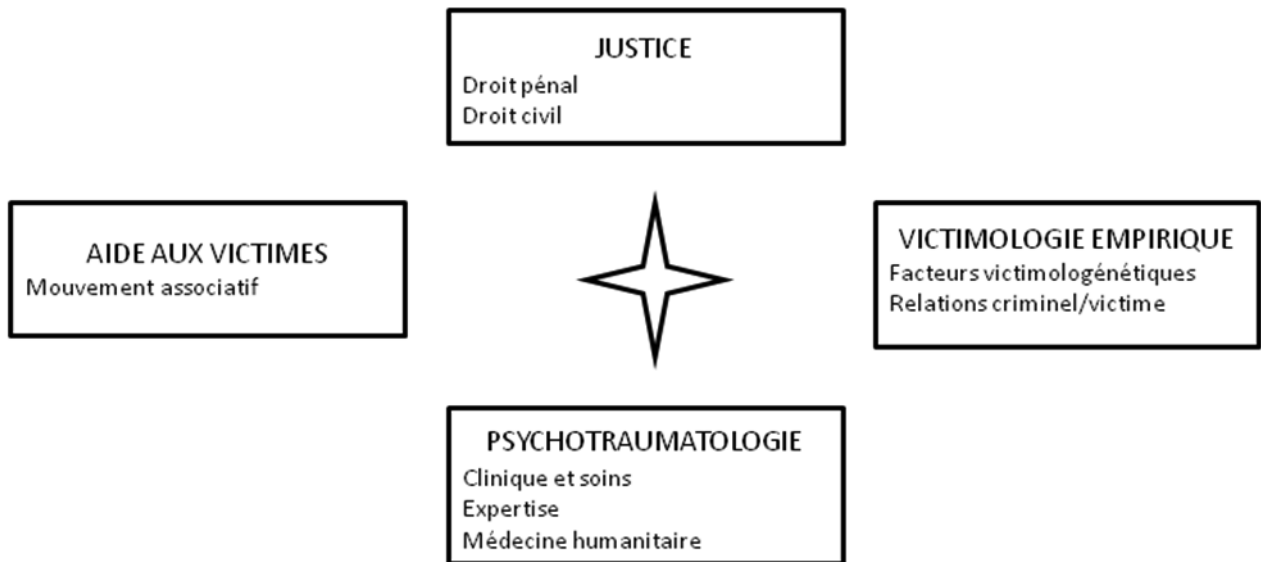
JUSTICE
Droit pénal
Droit civil

AIDE AUX VICTIMES
Mouvement associatif

VICTIMOLOGIE EMPIRIQUE
Facteurs victimologénétiques
Relations criminel/victime

PSYCHOTRAUMATOLOGIE
Clinique et soins
Expertise
Médecine humanitaire